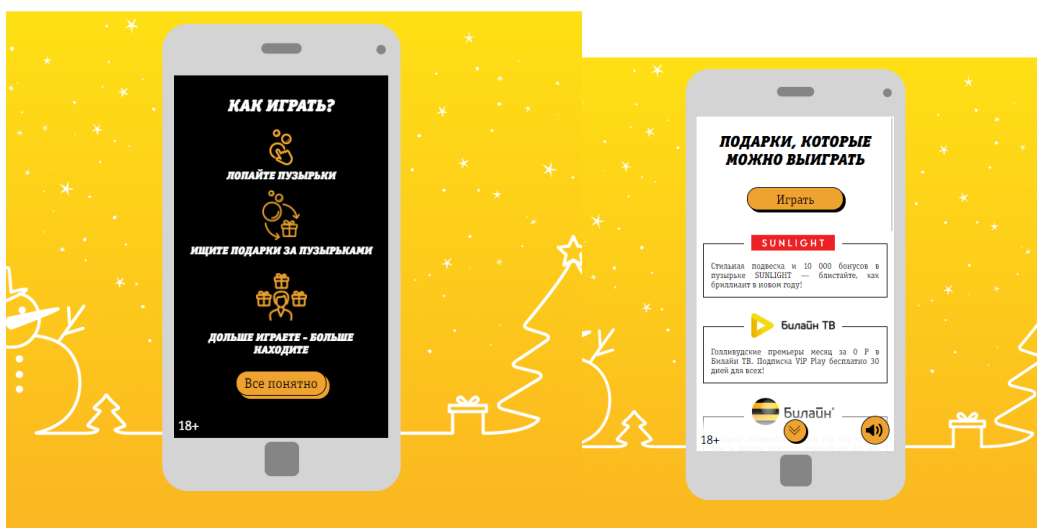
КАК ИГРАТЬ?

ЛОПАЙТЕ ПУЗЫРЬКИ

ИЩИТЕ ПОДАРКИ ЗА ПУЗЫРЬКАМИ

ДОЛЬШЕ ИГРАЕТЕ – БОЛЬШЕ НАХОДИТЕ

Все понятно

18+

ПОДАРКИ, КОТОРЫЕ МОЖНО ВЫИГРАТЬ

Играть

SUNLIGHT

Стильная подвеска и 10 000 бонусов в пузырьке SUNLIGHT — блистайте, как бриллиант в новом году!

Билайн ТВ

Голливудские премьеры месяц за 0 ₽ в Билайн ТВ. Подписка ViP Play бесплатно 30 дней для всех!

Билайн

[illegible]

18+